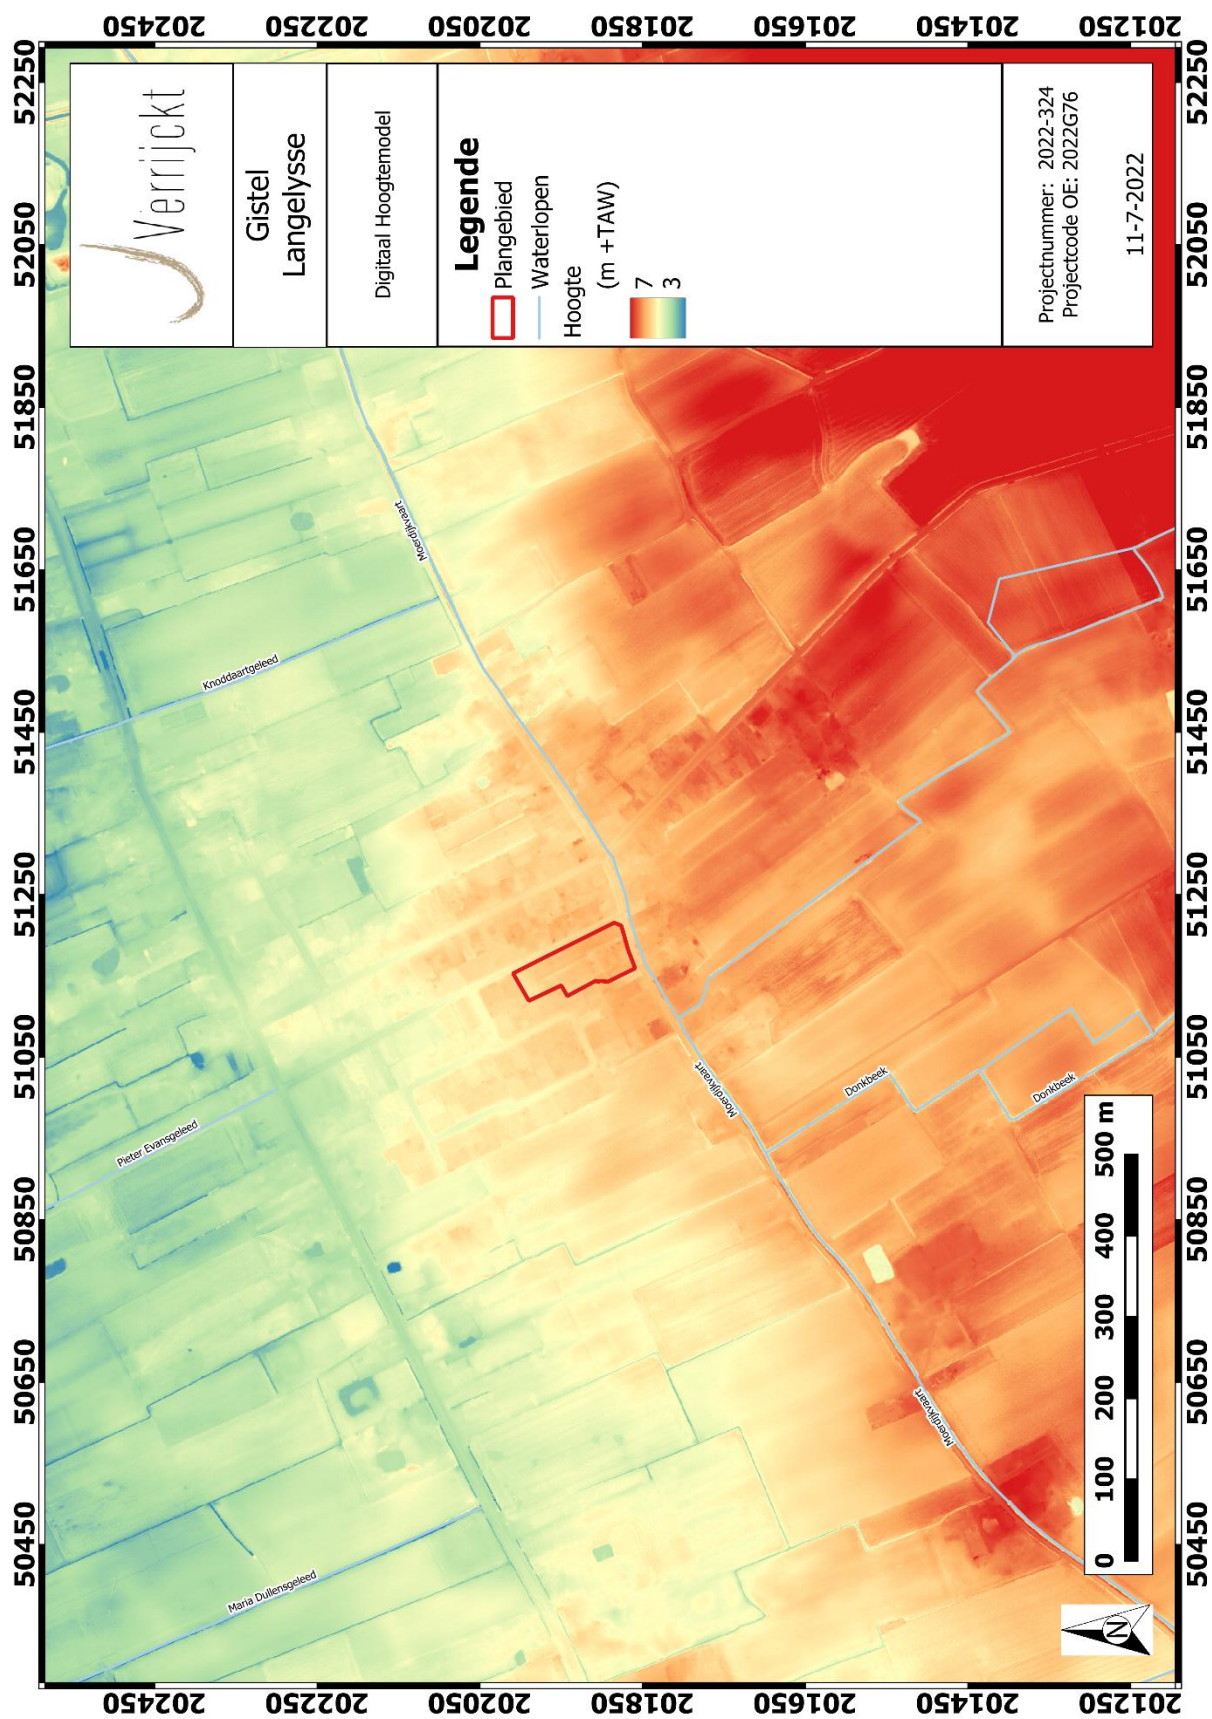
Verrijckt

Gistel
Langelysse

Digitaal Hoogtemodel

Legende
Plangebied
Waterlopen
Hoogte
(m +TAW)
7
3

Projectnummer: 2022-324
Projectcode OE: 2022G76

11-7-2022

Moerdijkvaart
Knoddaartgeleed
Pieter Evansgeleed
Maria Dullensgeleed
Donkbeek
Donkbeek
Moerdijkvaart
Moerdijkvaart

0 100 200 300 400 500 m

N

52250 52050 51850 51650 51450 51250 51050 50850 50650 50450

202450 202250 202050 201850 201650 201450 201250